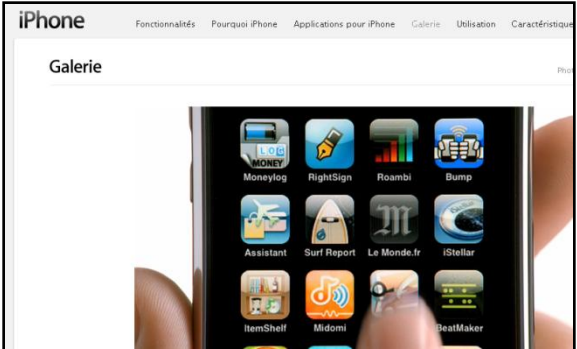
iPhone Fonctionnalités Pourquoi iPhone Applications pour iPhone Galerie Utilisation Caractéristique

Galerie

Pho

LOG
MONEY
Moneylog RightSign Roambi Bump

Assistant Surf Report Le Monde.fr iStellar

ItemShelf Midomi BeatMaker